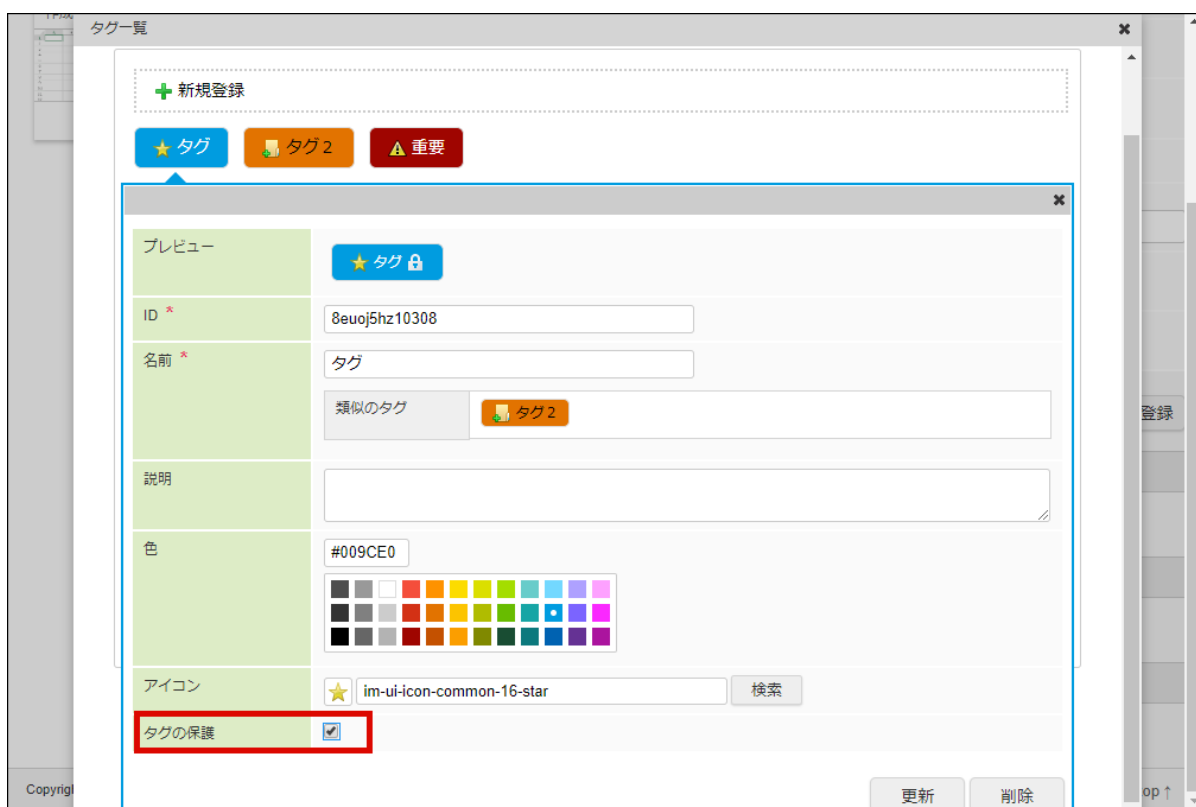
タグ一覧

新規登録

タグ タグ2 重要

| プレビュー | タグ |
|---|---|
| ID * | 8euoj5hz10308 |
| 名前 * | タグ<br>類似のタグ タグ2 |
| 説明 | |
| 色 | #009CE0 |
| アイコン | im-ui-icon-common-16-star 検索 |
| タグの保護 | ✔ |

更新 削除

登録

Copyrig

op ↑